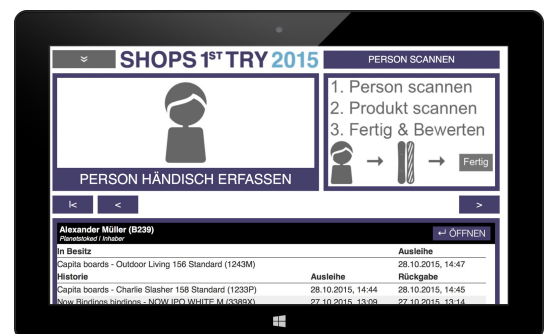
SHOPS 1ST TRY 2015

PERSON SCANNEN

PERSON HÄNDISCH ERFASSEN

1. Person scannen
2. Produkt scannen
3. Fertig & Bewerten

Fertig

|<

<

>

Alexander Müller (B239)
Planetstoked / Inhaber

↵ ÖFFNEN

| In Besitz | | Ausleihe |
|---|---|---|
| Capita boards - Outdoor Living 156 Standard (1243M) | | 28.10.2015, 14:47 |
| Historie | Ausleihe | Rückgabe |
| Capita boards - Charlie Slasher 158 Standard (1233P) | 28.10.2015, 14:44 | 28.10.2015, 14:45 |
| Now Bindings bindings - NOW IPO WHITE M (3389X) | 27.10.2015, 13:09 | 27.10.2015, 13:14 |